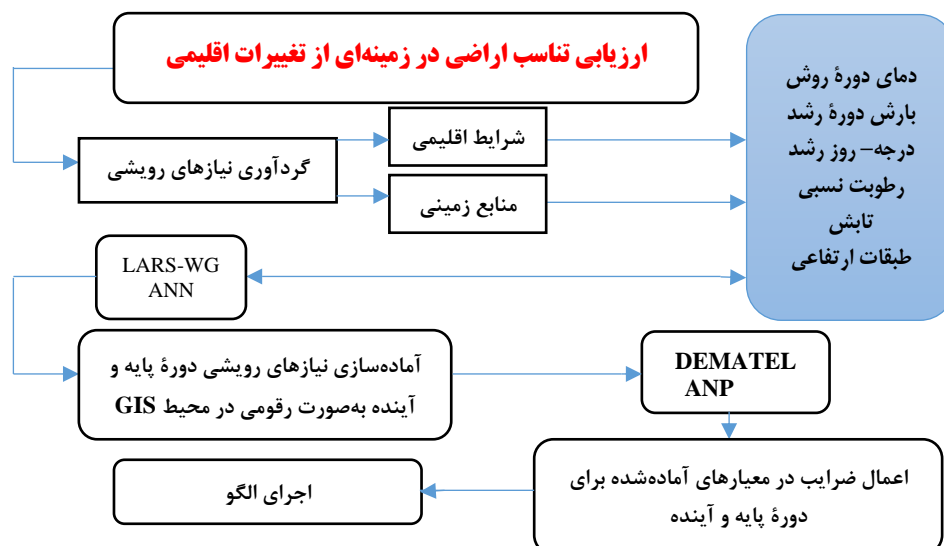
ارزیابی تناسب اراضی در زمینه‌ای از تغییرات اقلیمی

دمای دورهٔ روش
بارش دورهٔ رشد
درجه- روز رشد
رطوبت نسبی
تابش
طبقات ارتفاعی

گردآوری نیازهای رویشی

شرایط اقلیمی

منابع زمینی

LARS-WG
ANN

آماده‌سازی نیازهای رویشی دورهٔ پایه و آینده به‌صورت رقومی در محیط GIS

DEMATEL
ANP

اعمال ضرایب در معیارهای آماده‌شده برای دورهٔ پایه و آینده

اجرای الگو